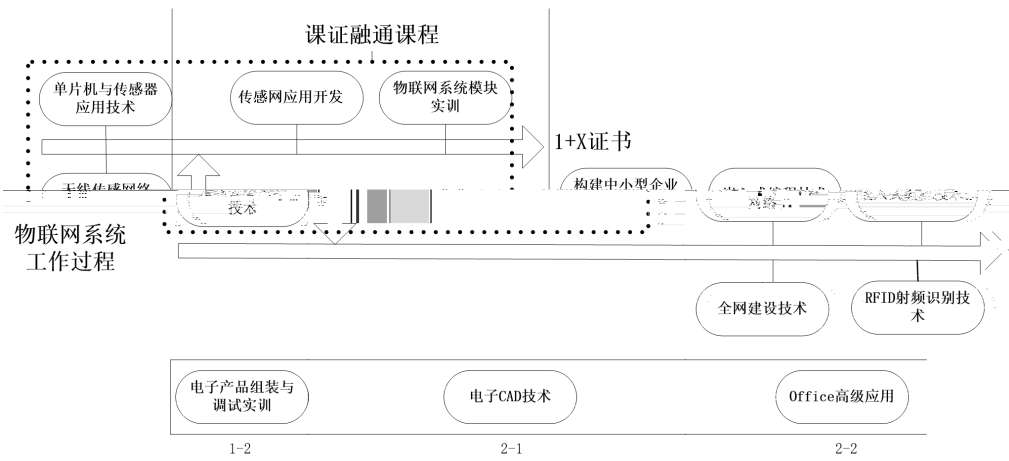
课证融通课程

单片机与传感器应用技术

传感网应用开发

物联网系统模块实训

1+X证书

无线传感网络

技术

构建中小型企业

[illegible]

物联网系统工作过程

全网建设技术

RFID射频识别技术

电子产品组装与调试实训

电子CAD技术

Office高级应用

1-2

2-1

2-2